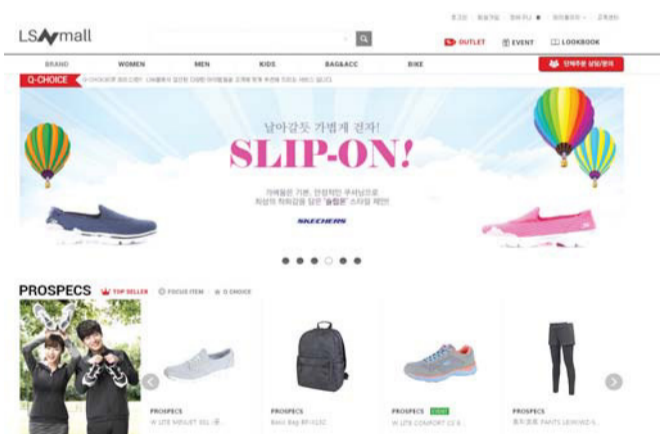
LS mall

로그인 회원가입 장바구니 마이페이지 고객센터

OUTLET EVENT LOOKBOOK

BRAND WOMEN MEN KIDS BAG&ACC BIKE

단체주문 상담/문의

Q-CHOICE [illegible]

날아갈듯 가볍게 걷자!

SLIP-ON!

가벼움은 기본, 안정적인 쿠셔닝으로 최상의 착화감을 담은 '슬립온' 스타일 제안

SKECHERS

PROSPECS TOP SELLER FOCUS ITEM Q-CHOICE

PROSPECS
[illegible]

PROSPECS
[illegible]

PROSPECS
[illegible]

PROSPECS
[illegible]